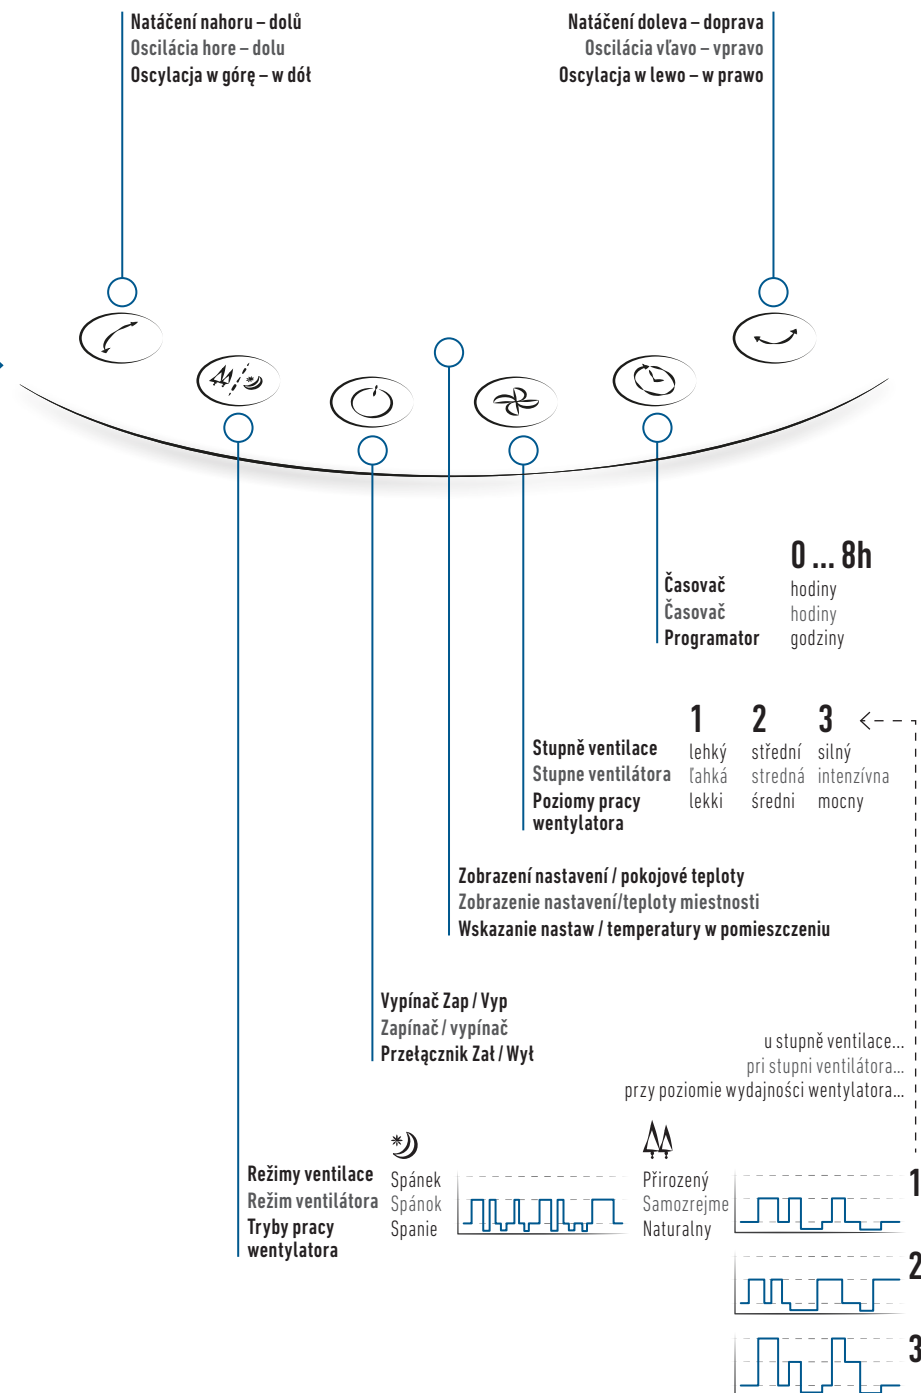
Natáčení nahoru – dolů
Oscilácia hore – dolu
Oscylacja w górę – w dół

Natáčení doleva – doprava
Oscilácia vľavo – vpravo
Oscylacja w lewo – w prawo

Časovač
Časovač
Programator

0 ... 8h
hodiny
hodiny
godziny

| | 1 | 2 | 3 |
|---|---|---|---|
| Stupně ventilace | lehký | střední | silný |
| Stupne ventilátora | ľahká | stredná | intenzívna |
| Poziomy pracy wentylatora | lekki | średni | mocny |

Zobrazení nastavení / pokojové teploty
Zobrazenie nastavení/teploty miestnosti
Wskazanie nastaw / temperatury w pomieszczeniu

Vypínač Zap / Vyp
Zapínač / vypínač
Przełącznik Zał / Wył

u stupně ventilace...
pri stupni ventilátora...
przy poziomie wydajności wentylatora...

Režimy ventilace
Režim ventilátora
Tryby pracy wentylatora

Spánek
Spánok
Spanie

Přirozený
Samozrejme
Naturalny

1
2
3